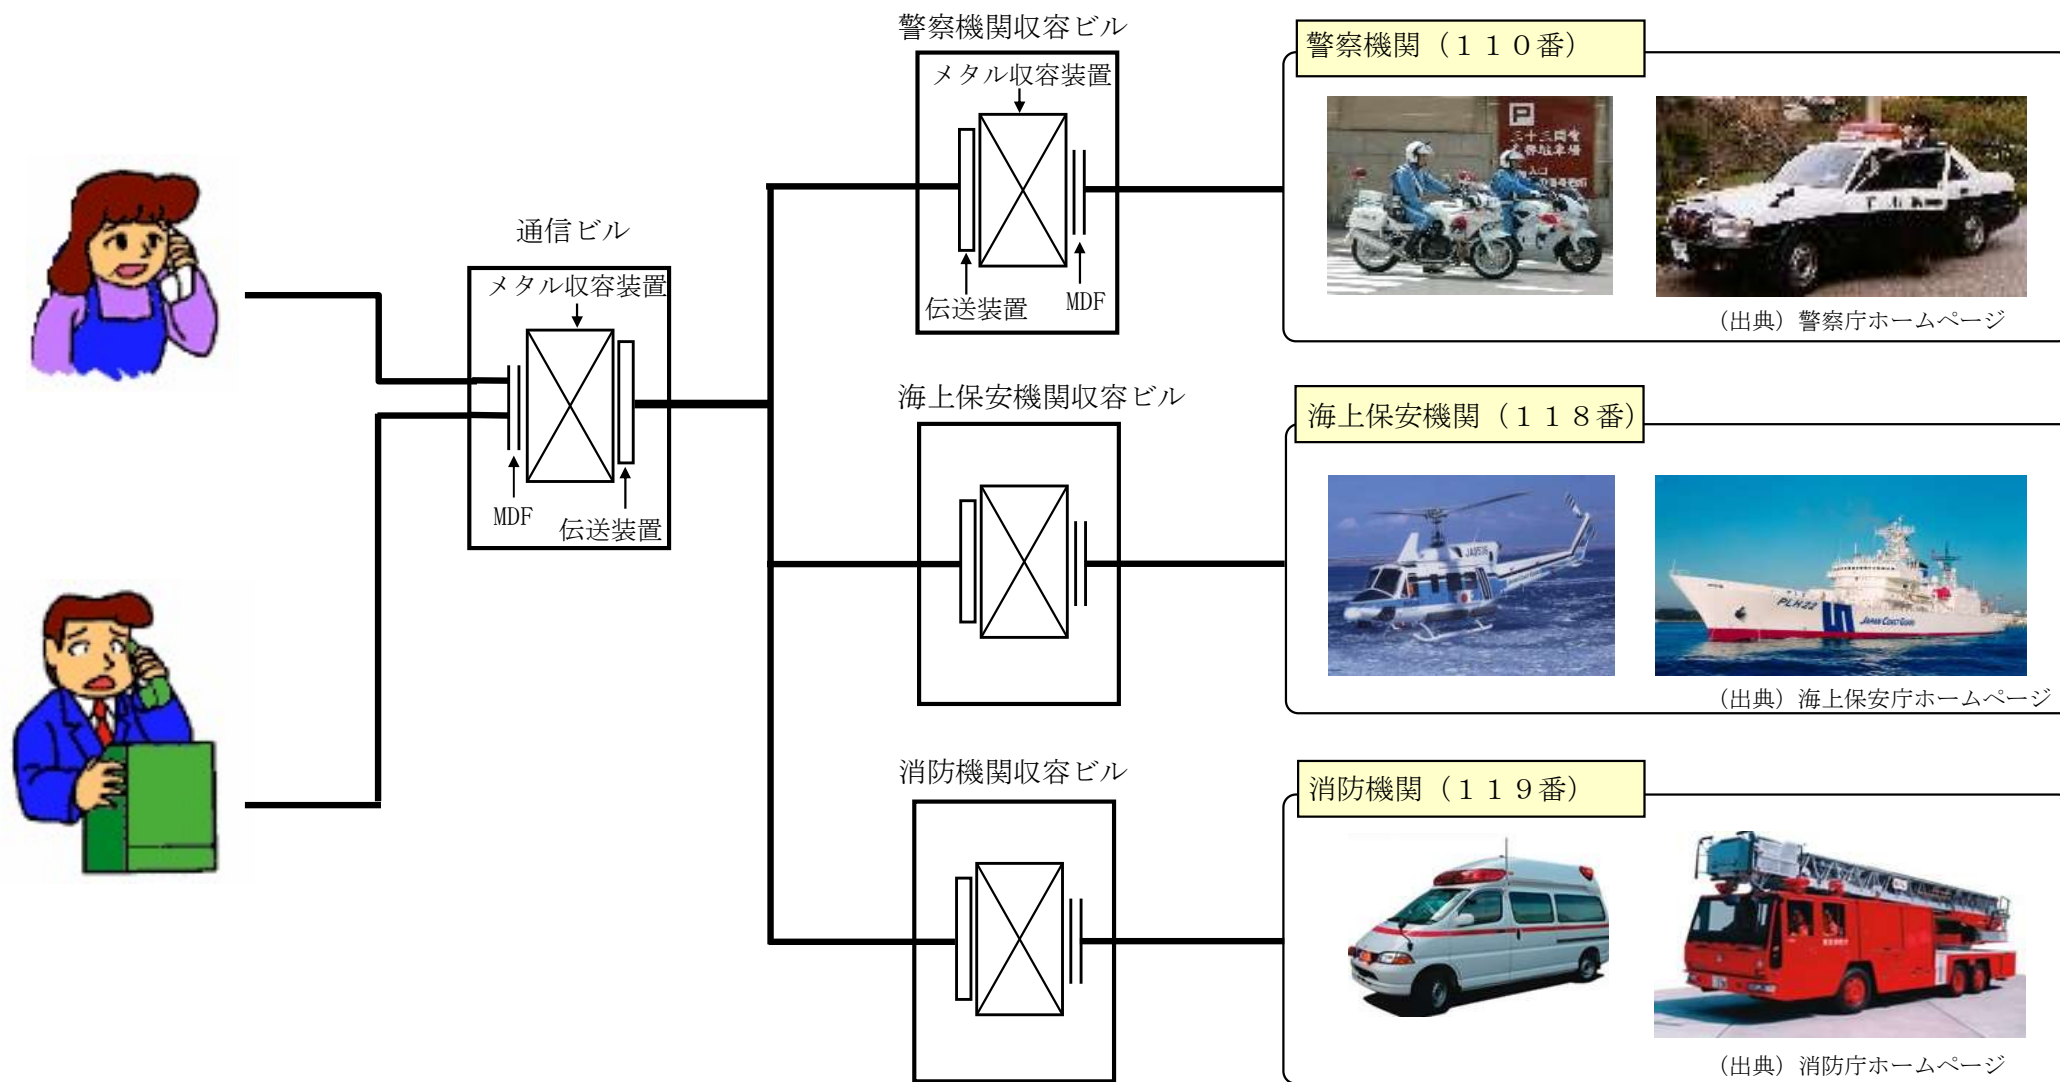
通信ビル

メタル収容装置

MDF

伝送装置

警察機関収容ビル

メタル収容装置

伝送装置

MDF

警察機関（１１０番）

三十三間堂
駐車場

（出典）警察庁ホームページ

海上保安機関収容ビル

海上保安機関（１１８番）

（出典）海上保安庁ホームページ

消防機関収容ビル

消防機関（１１９番）

（出典）消防庁ホームページ